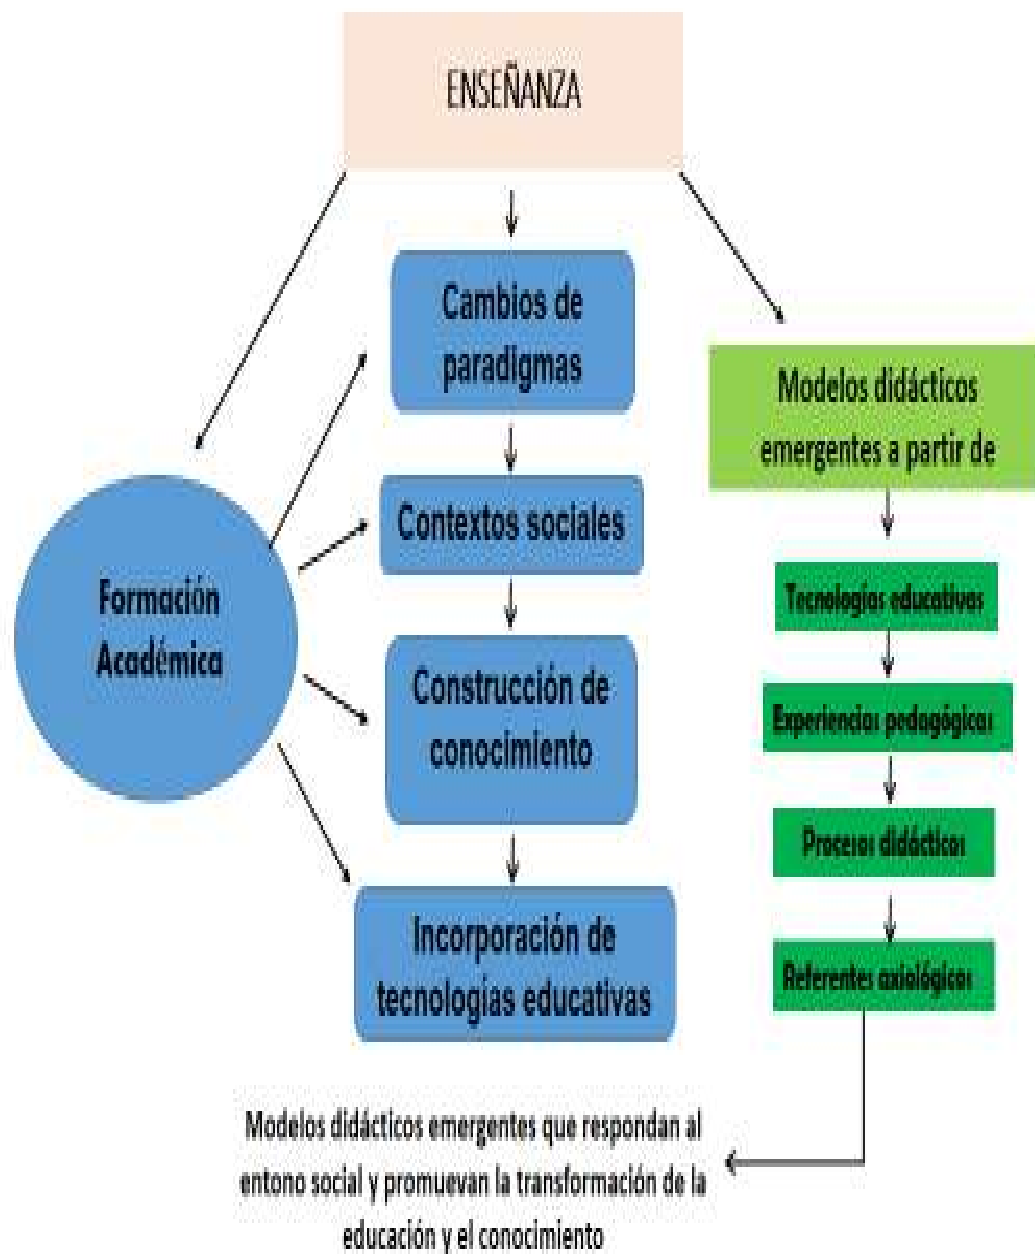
ENSEÑANZA

Cambios de paradigmas

Contextos sociales

Construcción de conocimiento

Incorporación de tecnologías educativas

Formación Académica

Modelos didácticos emergentes a partir de

Tecnologías educativas

Experiencias pedagógicas

Procesos didácticos

Referentes axiológicos

Modelos didácticos emergentes que respondan al entono social y promuevan la transformación de la educación y el conocimiento